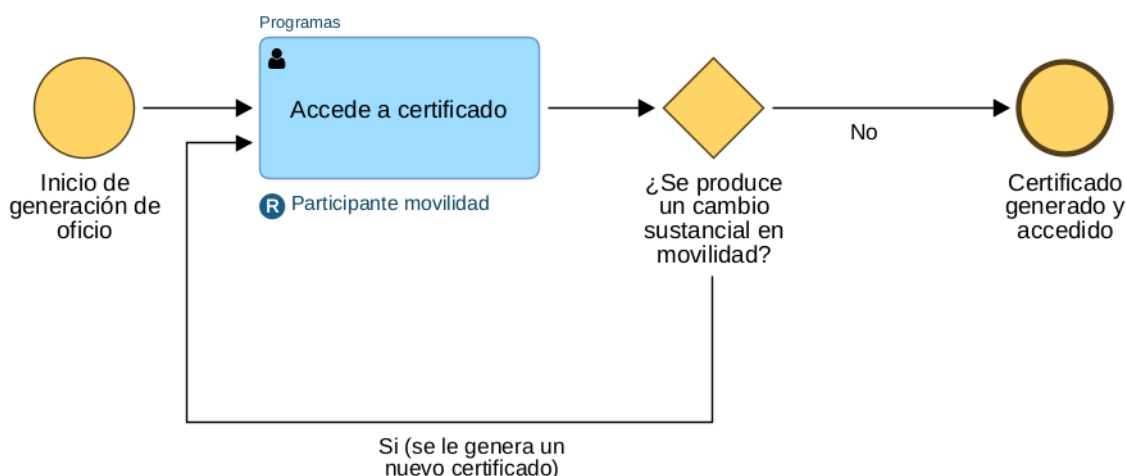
Programas

Inicio de generación de oficio

Accede a certificado

R Participante movilidad

¿Se produce un cambio sustancial en movilidad?

No

Certificado generado y accedido

Si (se le genera un nuevo certificado)